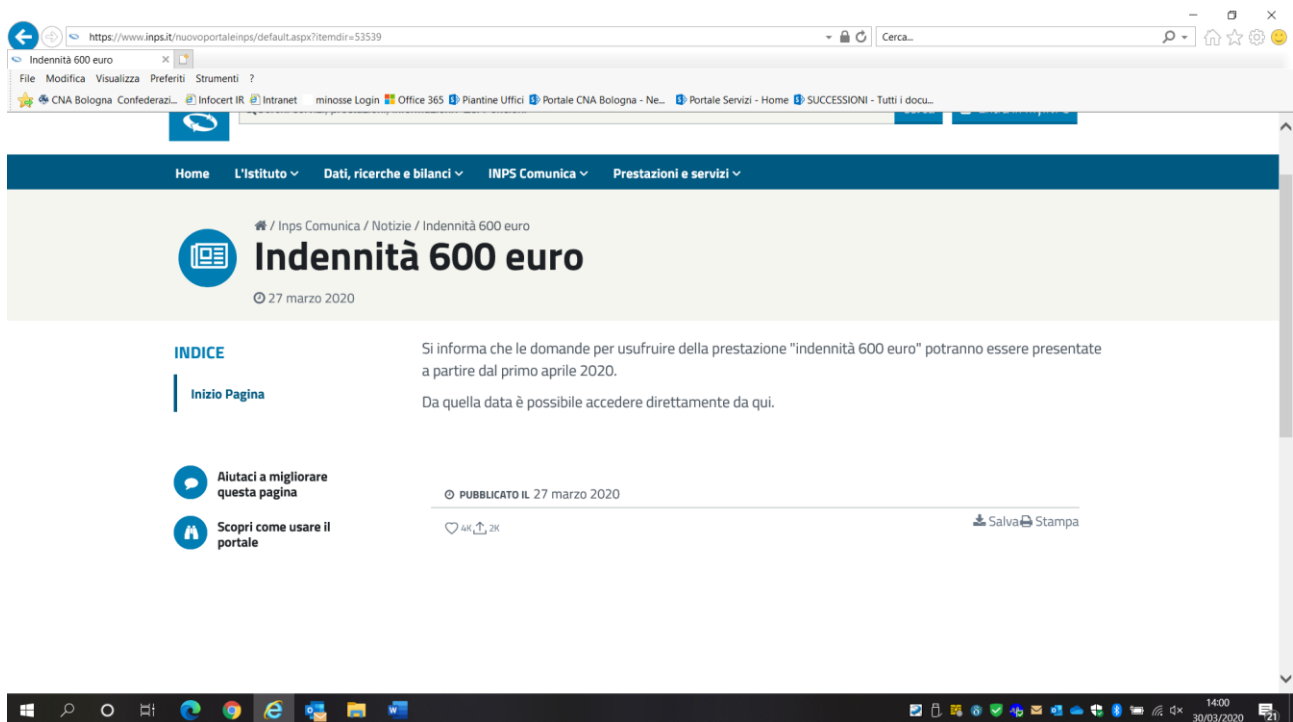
https://www.inps.it/nuovoportaleinps/default.aspx?itemdir=53539

Cerca...

Indennità 600 euro

File Modifica Visualizza Preferiti Strumenti ?

CNA Bologna Confederazi... Infocert IR Intranet minosse Login Office 365 Piantine Uffici Portale CNA Bologna - Ne... Portale Servizi - Home SUCCESSIONI - Tutti i docu...

Home L'Istituto Dati, ricerche e bilanci INPS Comunica Prestazioni e servizi

/ Inps Comunica / Notizie / Indennità 600 euro

Indennità 600 euro

27 marzo 2020

INDICE

Inizio Pagina

Si informa che le domande per usufruire della prestazione "indennità 600 euro" potranno essere presentate a partire dal primo aprile 2020.

Da quella data è possibile accedere direttamente da qui.

Aiutaci a migliorare questa pagina

Scopri come usare il portale

PUBBLICATO IL 27 marzo 2020

4K 2K

Salva Stampa

14:00
30/03/2020

21